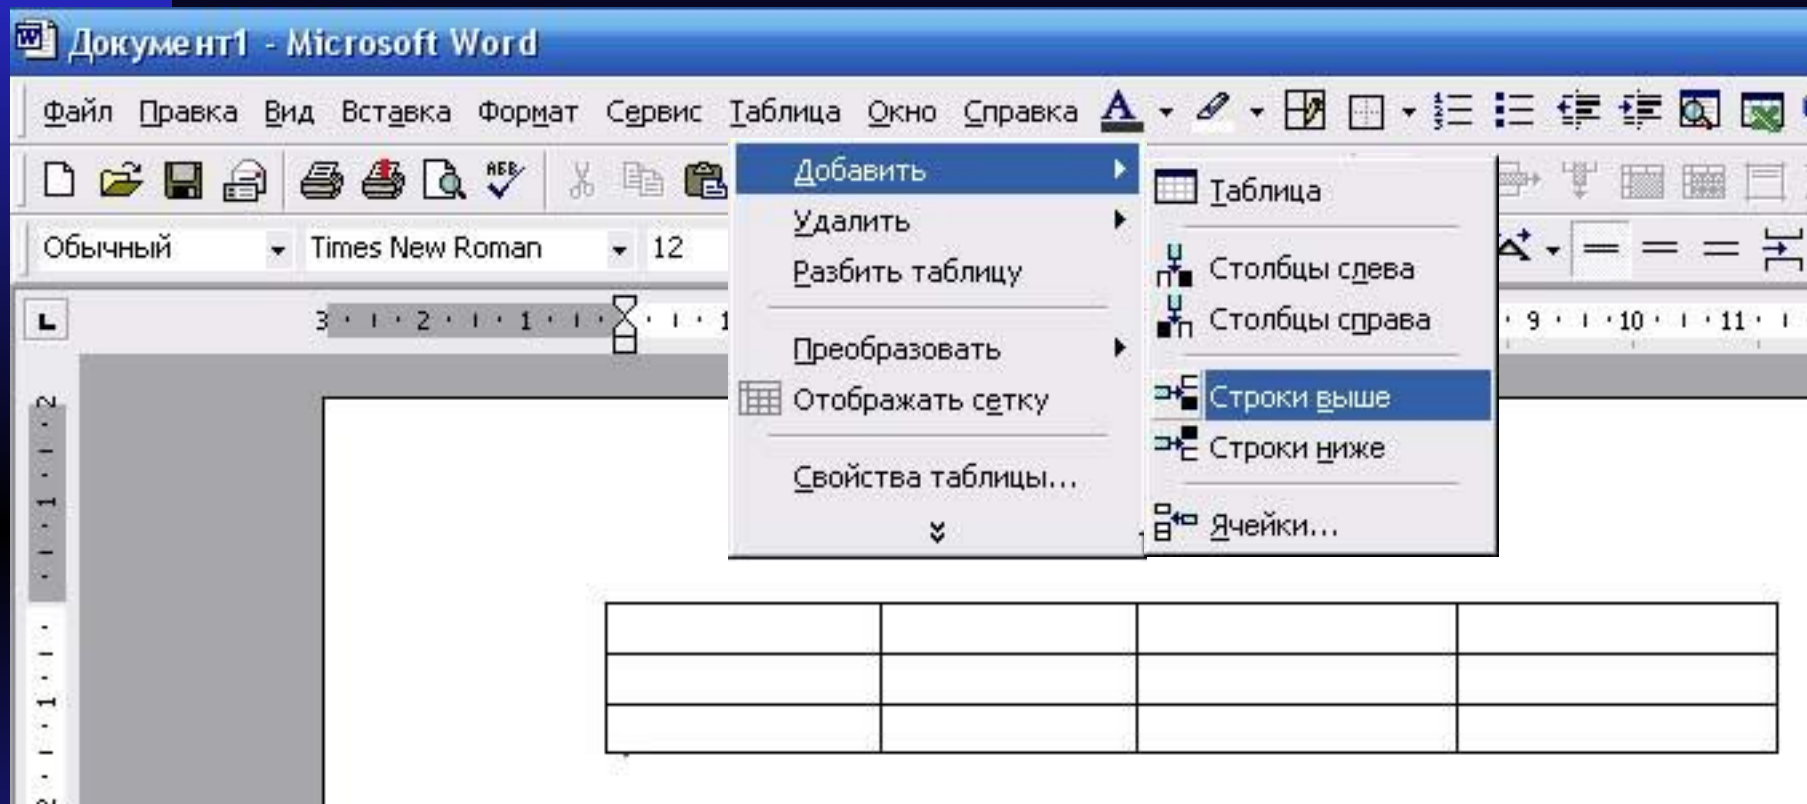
Документ1 - Microsoft Word

Файл Правка Вид Вставка Формат Сервис Таблица Окно Справка

Обычный Times New Roman 12

Добавить
Удалить
Разбить таблицу
Преобразовать
Отображать сетку
Свойства таблицы...

Таблица
Столбцы слева
Столбцы справа
Строки выше
Строки ниже
Ячейки...

| | | | |
|---|---|---|---|
| | | | |
| | | | |